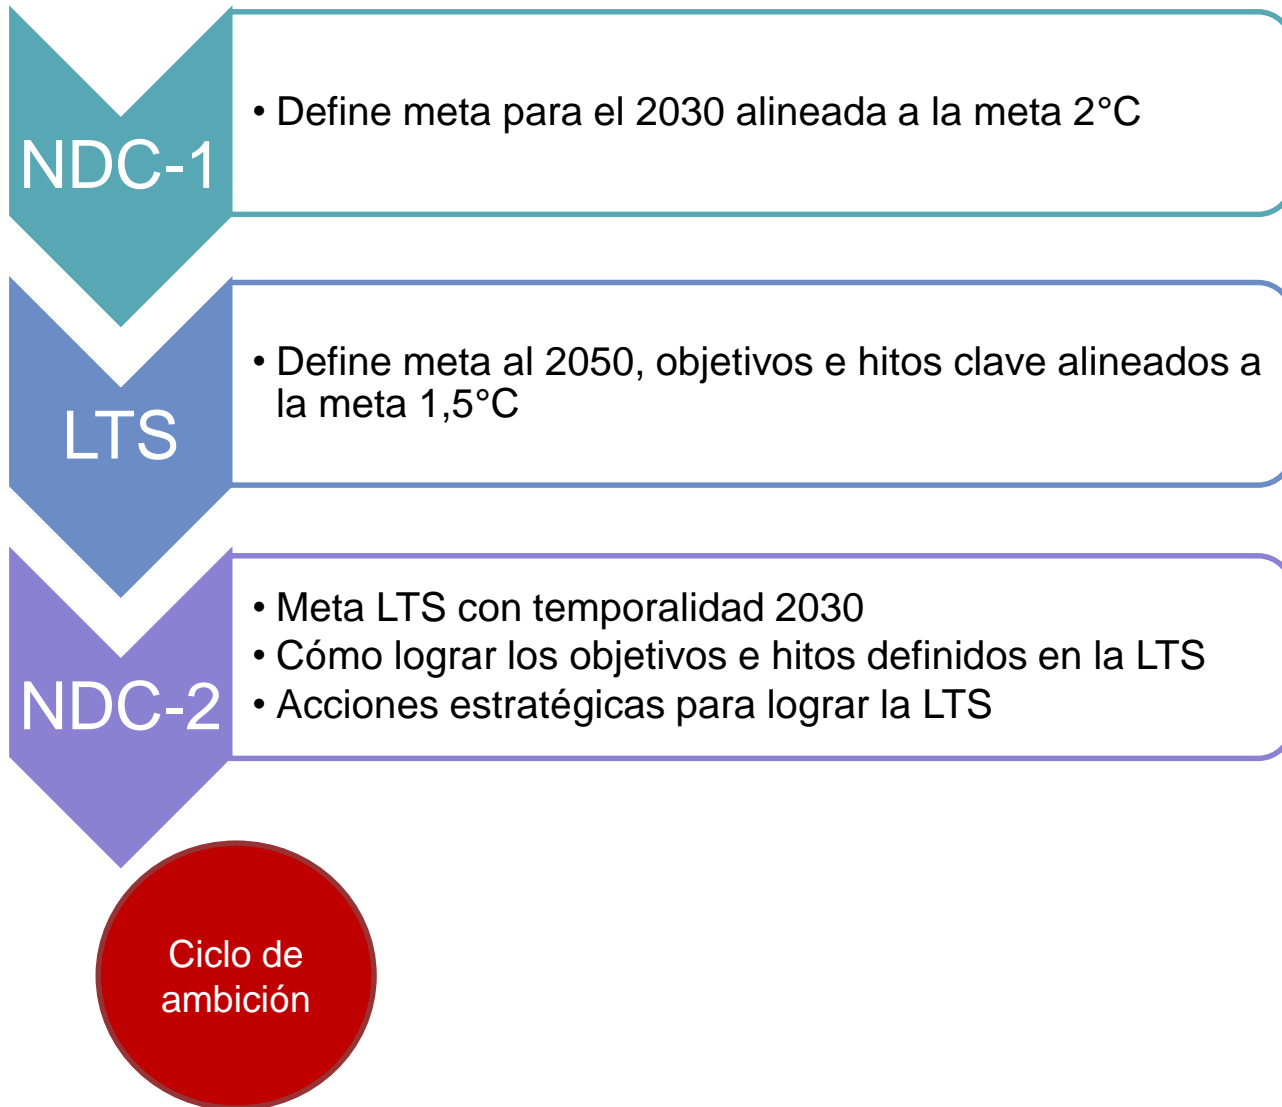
NDC-1

• Define meta para el 2030 alineada a la meta 2°C

LTS

• Define meta al 2050, objetivos e hitos clave alineados a la meta 1,5°C

NDC-2

• Meta LTS con temporalidad 2030
• Cómo lograr los objetivos e hitos definidos en la LTS
• Acciones estratégicas para lograr la LTS

Ciclo de ambición